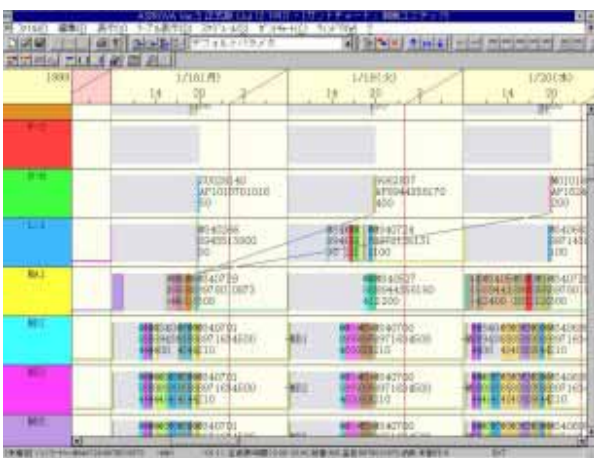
ASPROVA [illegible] [ガントチャート：資源ユニット]

デフォルトパラメタ

1999

1/18(月)

1/19(火)

1/20(水)

14

20

14

20

14

20

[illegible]

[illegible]

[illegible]

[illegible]

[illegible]

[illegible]

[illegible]

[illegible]

00020640
AP10107010010
50

0002907
AP0044355170
400

00101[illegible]
AP1020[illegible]
200

0040266
0040513000
50

0040724
AP0723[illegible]131
100

0040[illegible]
AP1140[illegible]
100

0040729
0070010073
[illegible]

0040927
0040443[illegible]
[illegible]200

0040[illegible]
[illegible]

0040701
0097163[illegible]
110

0040700
0097163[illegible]
110

0040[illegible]

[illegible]

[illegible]